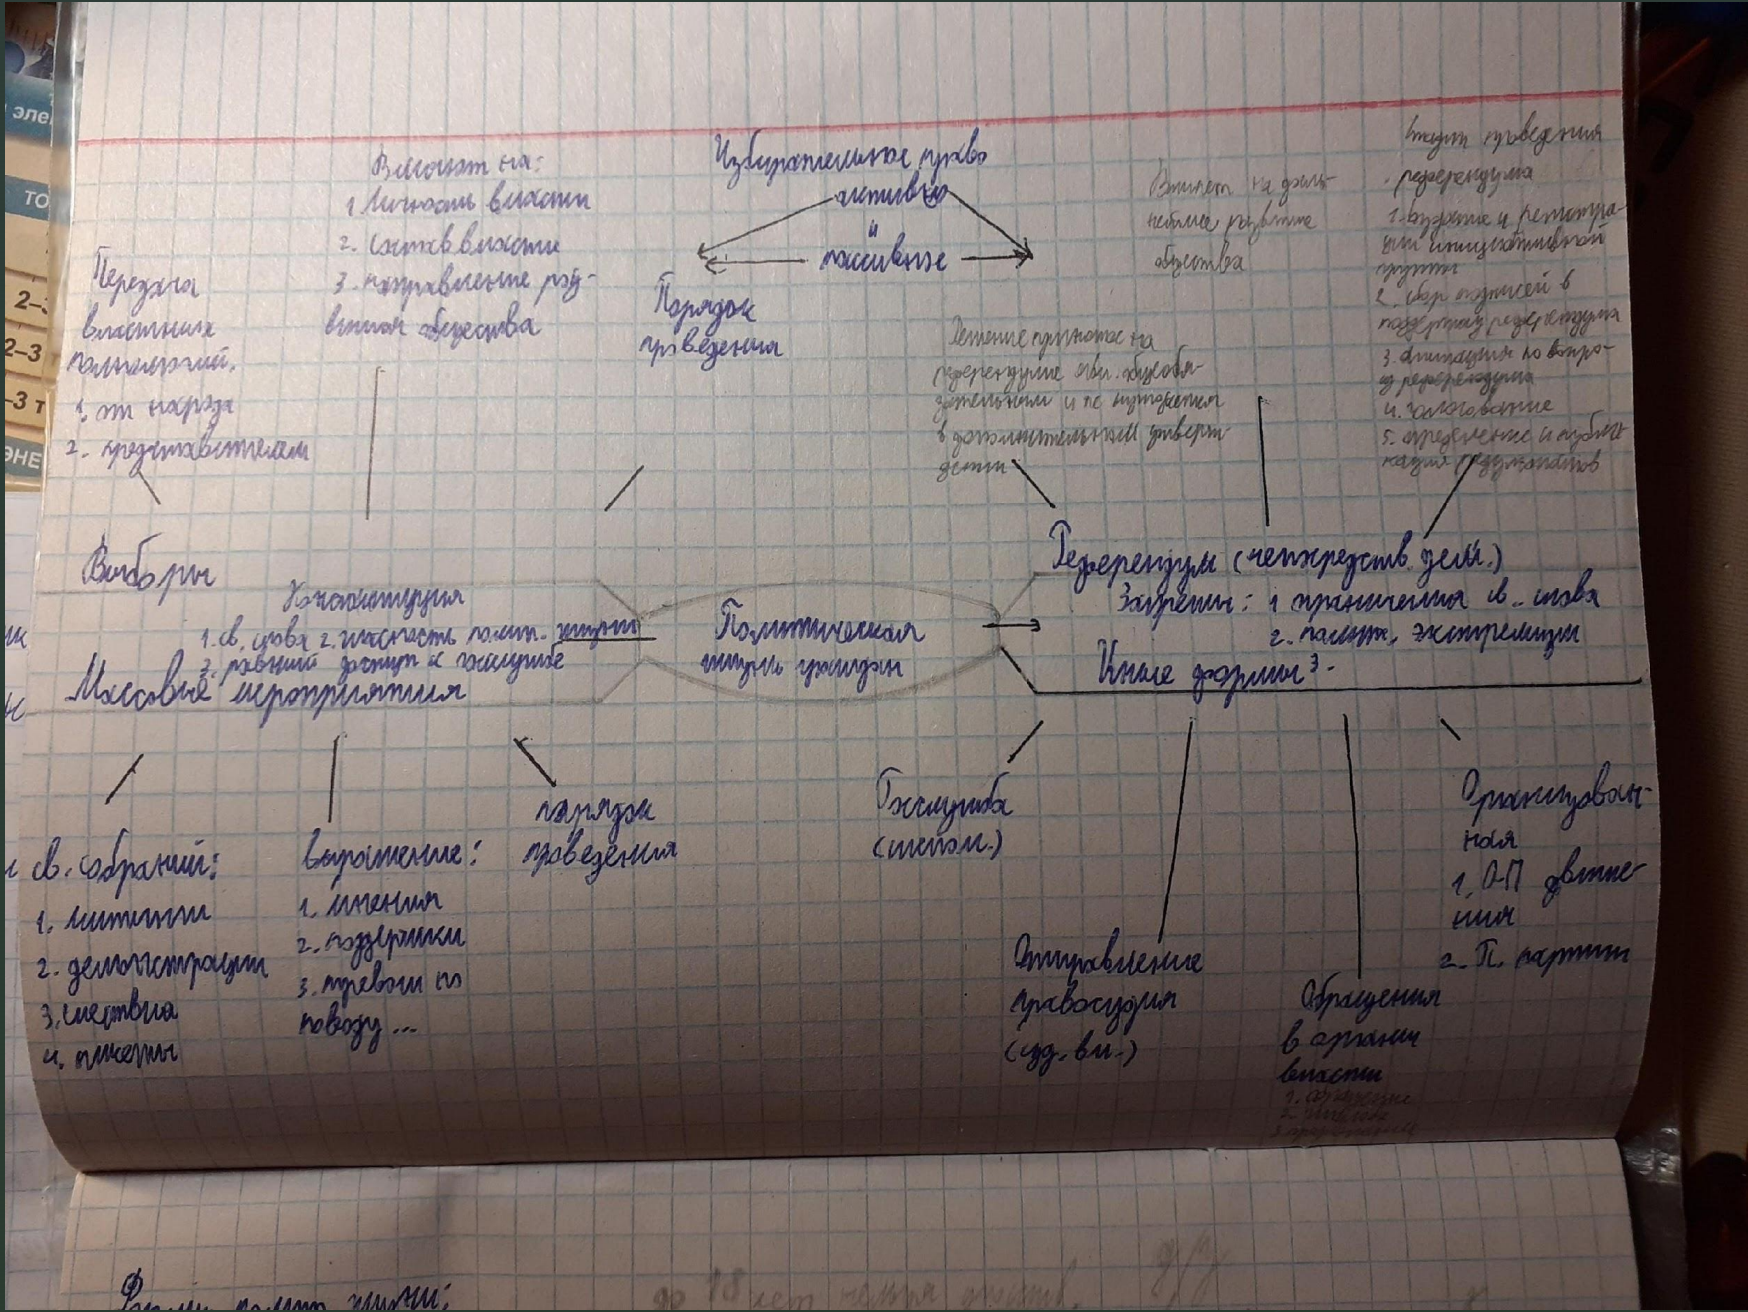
эле
то
2–3
2–3
–3 т
ЭНЕ

Избирательное право
активное
и
пассивное

Порядок проведения

Влияют на:
1. Личность власти
2. Состав власти
3. направление развития общества

Передача властных полномочий
1. от народа
2. представителям

Влияет на дальнейшее развитие общества

Решение принятое на референдуме обязательно и не нуждается в дополнительном утверждении

Этапы проведения референдума
1. создание и регистрация инициативной группы
2. сбор подписей в поддержку референдума
3. агитация по вопросу референдума
4. голосование
5. определение и публикация результатов

Выборы

Конституция
1. св. слова 2. гласность полит. жизни
3. равный доступ к госслужбе

Политическое участие граждан

Референдум (непосредств. дем.)
Запрещены: 1. ограничения св. слова
2. полит. экстремизм

Иные формы³.

Массовые мероприятия

св. собраний:
1. митинги
2. демонстрации
3. шествия
4. пикеты

Выражение:
1. мнения
2. поддержки
3. тревоги по поводу...

порядок проведения

Госслужба (муниц.)

Отправление правосудия (суд. вл.)

Обращения в органы власти
1. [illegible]
2. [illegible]
3. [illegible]

Организованная
1. О-П движения
2. П. партии

Формы полит. жизни: